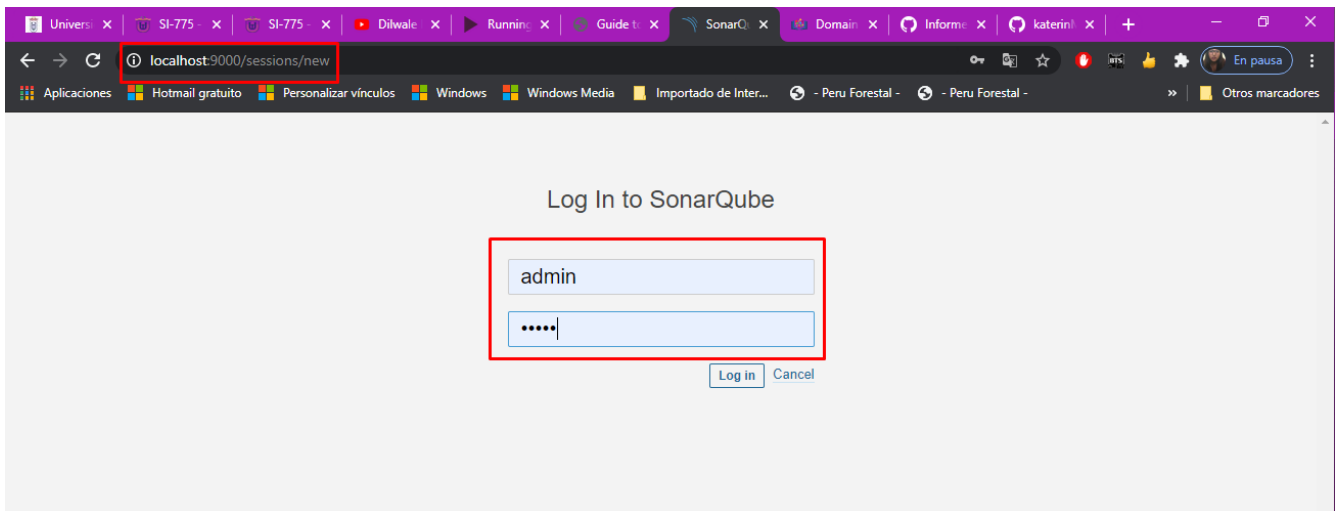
Universi × SI-775 - × SI-775 - × Dilwale × Running × Guide to × SonarQ × Domain × Informe × katerinl × +

localhost:9000/sessions/new

En pausa

Aplicaciones Hotmail gratuito Personalizar vínculos Windows Windows Media Importado de Inter... - Peru Forestal - - Peru Forestal - » Otros marcadores

Log In to SonarQube

admin

•••••

Log in Cancel